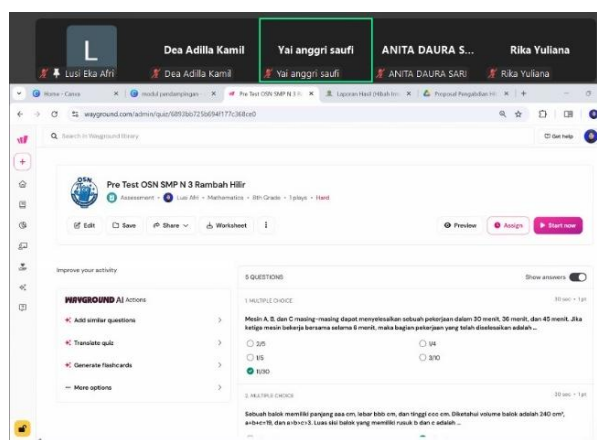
L

Lusi Eka Afri

Dea Adilla Kamil

Dea Adilla Kamil

Yai anggri saufi

Yai anggri saufi

ANITA DAURA S...

ANITA DAURA SARI

Rika Yuliana

Rika Yuliana

Home - Canva | modul pendampingan | Pre Test OSN SMP N 3 R | Laporan Hasil (Hibah ini) | Proposal Pengabdian Hi | +

wayground.com/admin/quiz/6893bb725b694f177c368ce0

Search in Wayground library

Get help

Pre Test OSN SMP N 3 Rambah Hilir

Assessment • Lusi Afri • Mathematics • 8th Grade • 1 plays • Hard

Edit | Save | Share | Worksheet | ⋮

Preview | Assign | Start now

Improve your activity

WAYGROUND AI Actions

Add similar questions

Translate quiz

Generate flashcards

More options

5 QUESTIONS

Show answers

1. MULTIPLE CHOICE

30 sec • 1 pt

Mesin A, B, dan C masing-masing dapat menyelesaikan sebuah pekerjaan dalam 30 menit, 36 menit, dan 45 menit. Jika ketiga mesin bekerja bersama selama 6 menit, maka bagian pekerjaan yang telah diselesaikan adalah ...

2/5

1/4

1/5

3/10

11/30

2. MULTIPLE CHOICE

30 sec • 1 pt

Sebuah balok memiliki panjang aaa cm, lebar bbb cm, dan tinggi ccc cm. Diketahui volume balok adalah 240 cm³, a+b+c=19, dan a>b>c>3. Luas sisi balok yang memiliki rusuk b dan c adalah ...